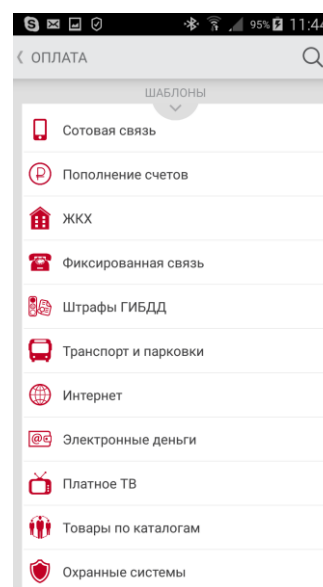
95% 11:4

ОПЛАТА

ШАБЛОНЫ

Сотовая связь

Пополнение счетов

ЖКХ

Фиксированная связь

Штрафы ГИБДД

Транспорт и парковки

Интернет

Электронные деньги

Платное ТВ

Товары по каталогам

Охранные системы